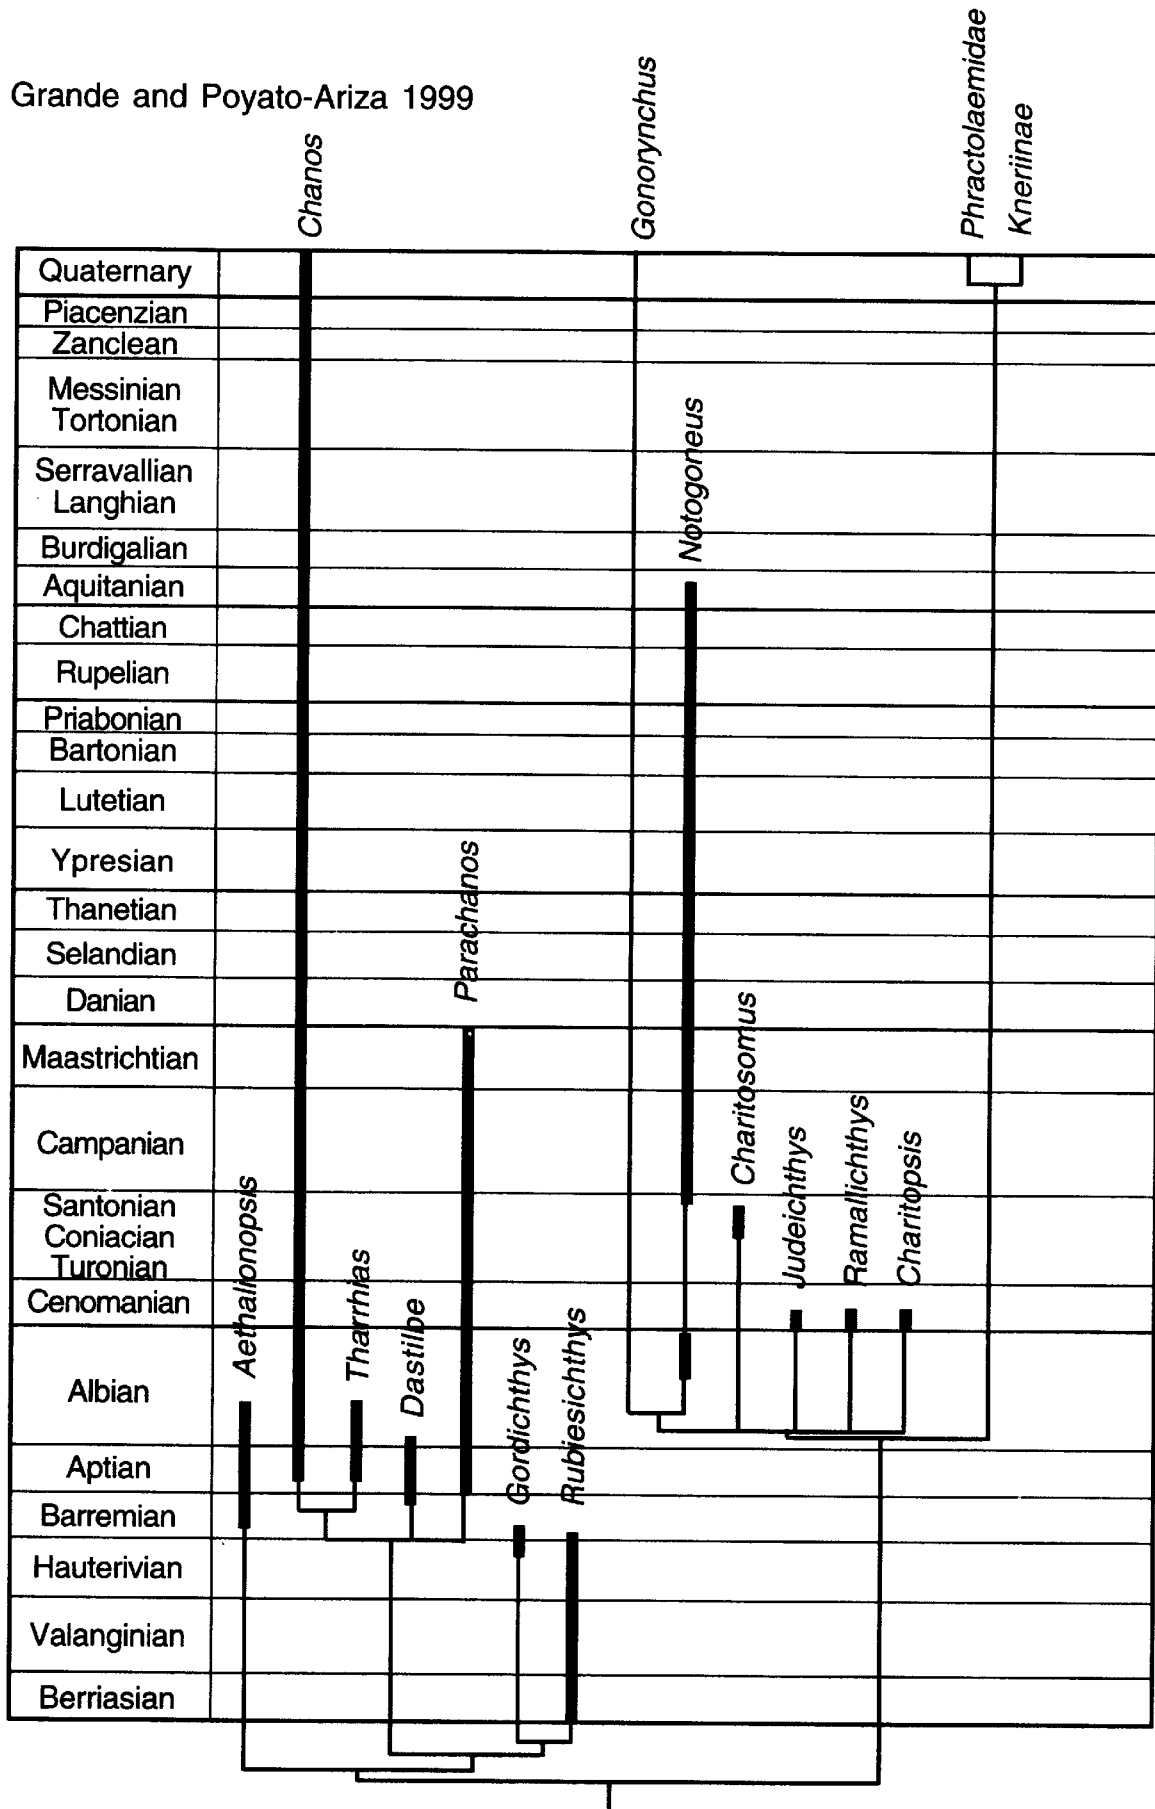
Grande and Poyato-Ariza 1999

Chanos

Gonorynchus

Phractolaemidae

Kneriinae

Quaternary
Piacenzian
Zanclean
Messinian Tortonian
Serravallian Langhian
Burdigalian
Aquitanian
Chattian
Rupelian
Priabonian
Bartonian
Lutetian
Ypresian
Thanetian
Selandian
Danian
Maastrichtian
Campanian
Santonian Coniacian Turonian
Cenomanian
Albian
Aptian
Barremian
Hauterivian
Valanginian
Berriasian

Notogoneus

Parachanos

Charitosomus

Judeichthys

Ramallichthys

Charitopsis

Aethalionopsis

Tharrhias

Dastilbe

Gordichthys

Rubiesichthys